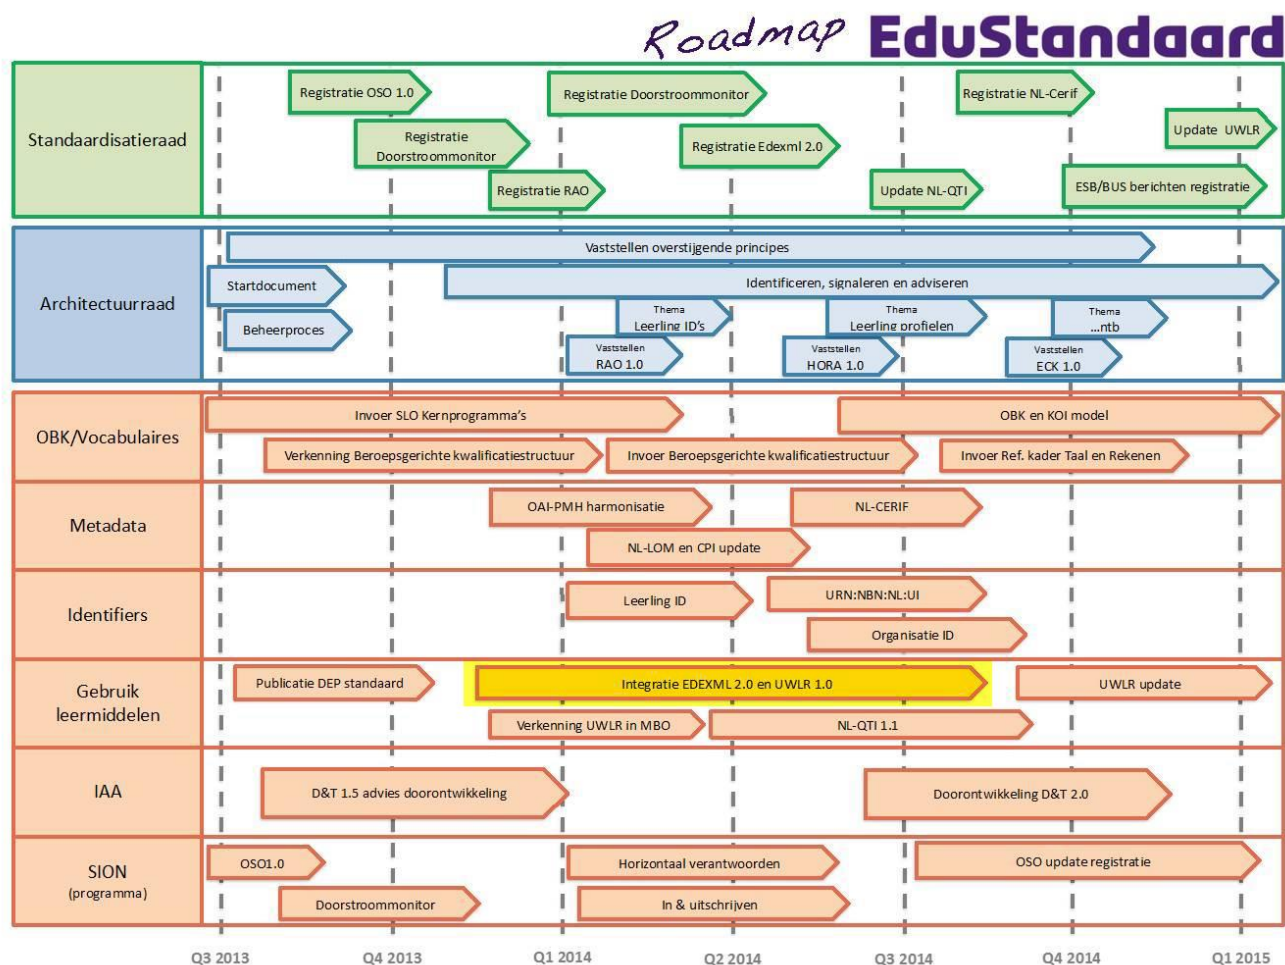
Roadmap EduStandaard

Standaardisatieraad

Registratie OSO 1.0
Registratie Doorstroommonitor
Registratie RAO
Registratie Doorstroommonitor
Registratie Edexml 2.0
Update NL-QTI
Registratie NL-Cerif
Update UWLR
ESB/BUS berichten registratie

Architectuurraad

Vaststellen overstijgende principes
Startdocument
Identificeren, signaleren en adviseren
Beheerproces
Thema Leerling ID's
Vaststellen RAO 1.0
Thema Leerling profielen
Vaststellen HORA 1.0
Thema ...ntb
Vaststellen ECK 1.0

OBK/Vocabulaires

Invoer SLO Kernprogramma's
OBK en KOI model
Verkenning Beroepsgerichte kwalificatiestructuur
Invoer Beroepsgerichte kwalificatiestructuur
Invoer Ref. kader Taal en Rekenen

Metadata

OAI-PMH harmonisatie
NL-CERIF
NL-LOM en CPI update

Identifiers

Leerling ID
URN:NBN:NL:UI
Organisatie ID

Gebruik leermiddelen

Publicatie DEP standaard
Integratie EDEXML 2.0 en UWLR 1.0
UWLR update
Verkenning UWLR in MBO
NL-QTI 1.1

IAA

D&T 1.5 advies doorontwikkeling
Doorontwikkeling D&T 2.0

SION (programma)

OSO1.0
Horizontaal verantwoorden
OSO update registratie
Doorstroommonitor
In & uitschrijven

Q3 2013 Q4 2013 Q1 2014 Q2 2014 Q3 2014 Q4 2014 Q1 2015